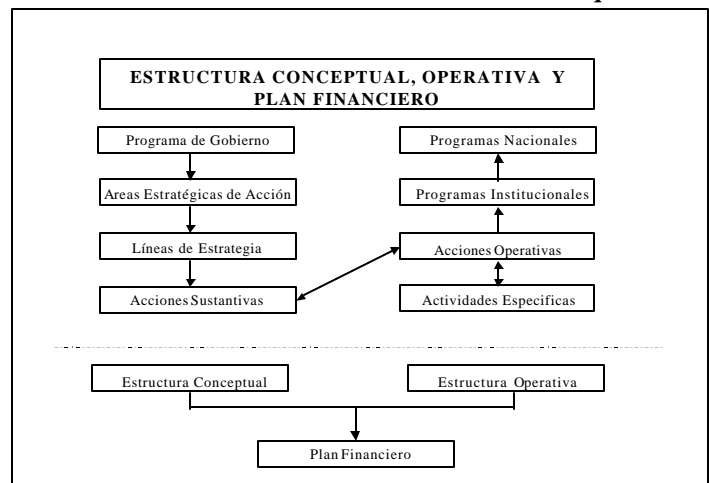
ESTRUCTURA CONCEPTUAL, OPERATIVA Y PLAN FINANCIERO

Programa de Gobierno

Areas Estratégicas de Acción

Líneas de Estrategia

Acciones Sustantivas

Programas Nacionales

Programas Institucionales

Acciones Operativas

Actividades Especificas

Estructura Conceptual

Estructura Operativa

Plan Financiero